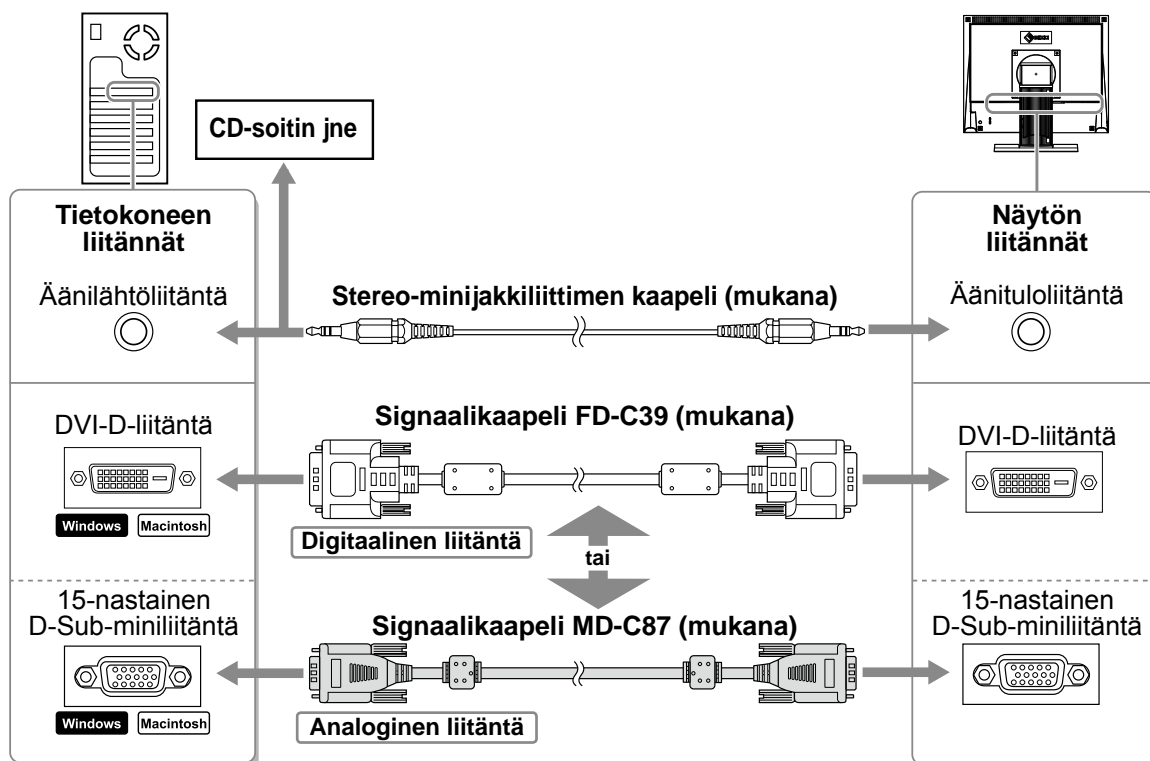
CD-soitin jne

Tietokoneen liitännät

Äänilähtöliitäntä

Stereo-minijakkiliittimen kaapeli (mukana)

Näytön liitännät

Äänituloliitäntä

DVI-D-liitäntä

Windows Macintosh

Signaalikaapeli FD-C39 (mukana)

DVI-D-liitäntä

Digitaalinen liitäntä

tai

15-nastainen D-Sub-miniliitäntä

Windows Macintosh

Signaalikaapeli MD-C87 (mukana)

Analoginen liitäntä

15-nastainen D-Sub-miniliitäntä